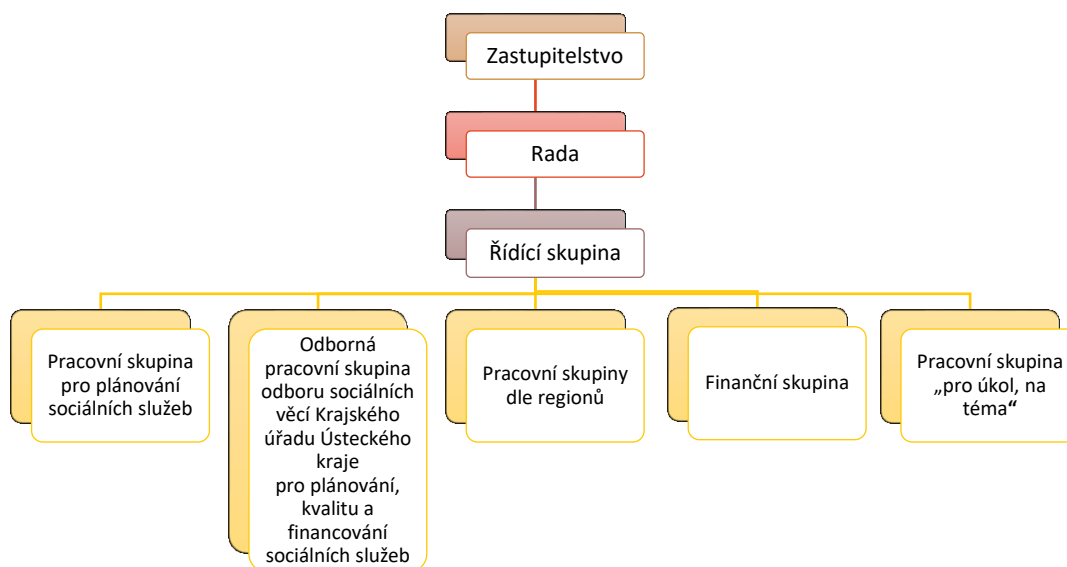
Zastupitelstvo

Rada

Řídící skupina

Pracovní skupina pro plánování sociálních služeb

Odborná pracovní skupina odboru sociálních věcí Krajského úřadu Ústeckého kraje pro plánování, kvalitu a financování sociálních služeb

Pracovní skupiny dle regionů

Finanční skupina

Pracovní skupina „pro úkol, na téma“